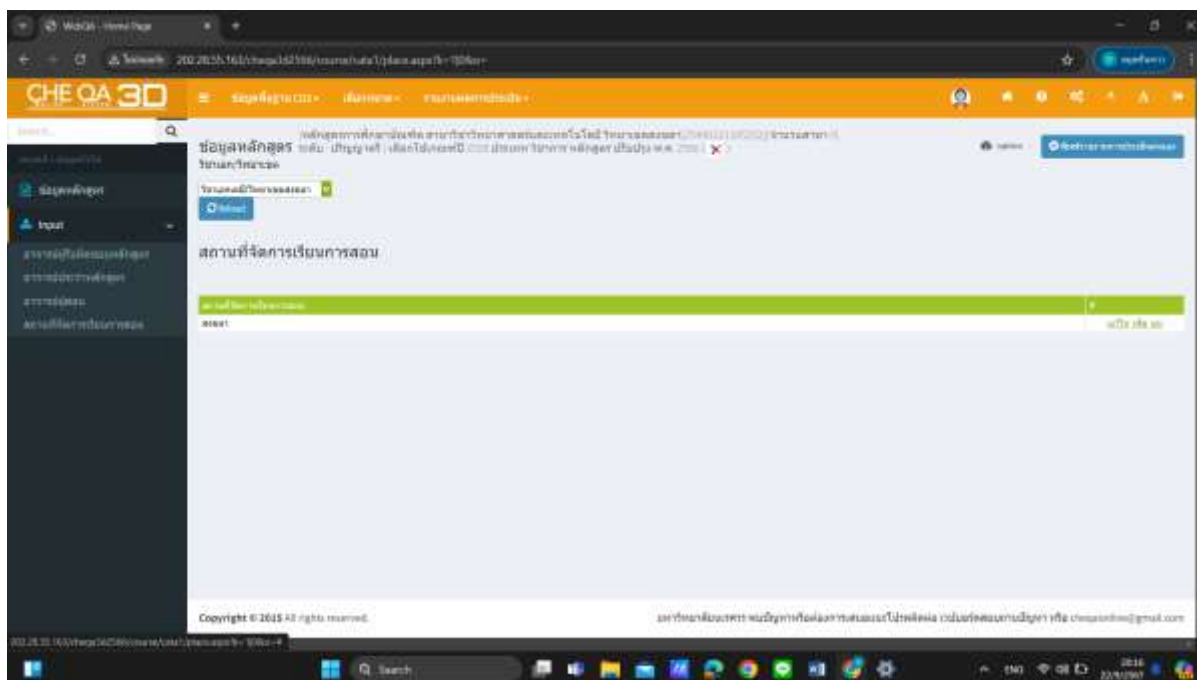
WebQA - Home Page

202.28.55.163/cheqa3d2566/course/rate1/place.aspx?i=1

CHE QA 3D

ข้อมูลพื้นฐาน CDS · เพิ่มรายงาน · รายงานผลการดำเนินงาน

Search...

ข้อมูลหลักสูตร

Input

ข้อมูลหลักสูตร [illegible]

วิทยาเขต/วิทยาลัย

Reload

สถานที่จัดการเรียนการสอน

| สถานที่จัดการเรียนการสอน | |
|---|---|
| สงขลา | แก้ไข ลบ |

Copyright © 2015 All rights reserved.

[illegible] cheqaonline@gmail.com

Search

ENG

20:16

22/9/2567